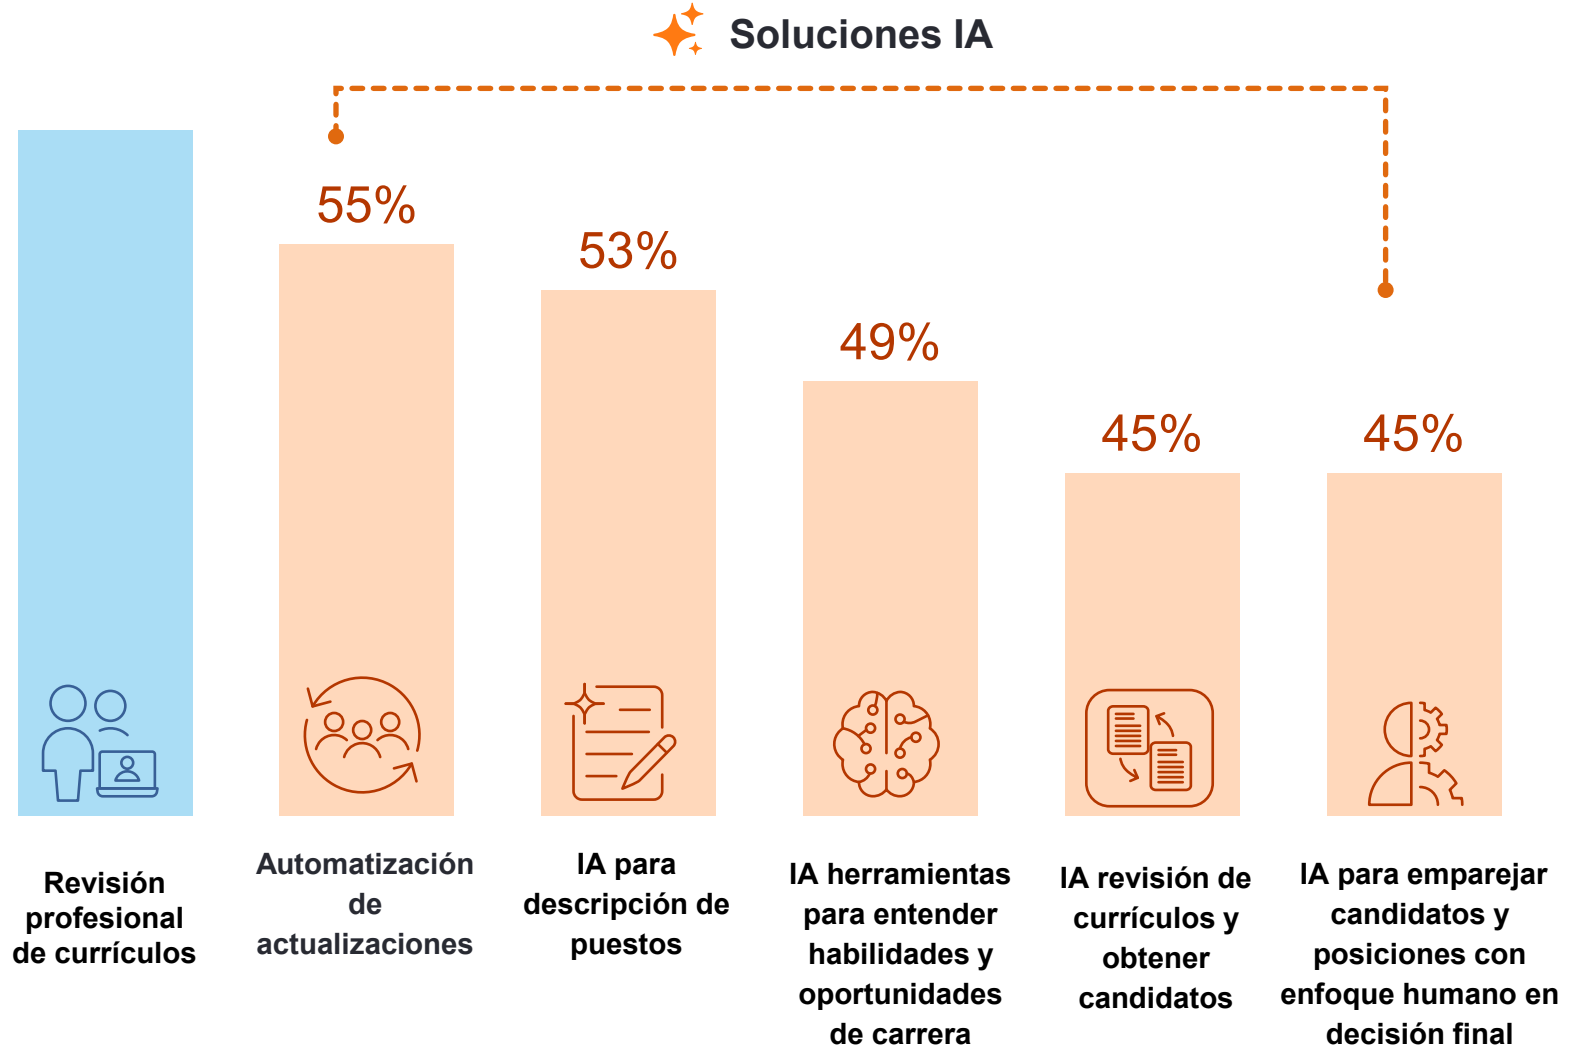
Soluciones IA

55%

53%

49%

45%

45%

Revisión profesional de currículos

Automatización de actualizaciones

IA para descripción de puestos

IA herramientas para entender habilidades y oportunidades de carrera

IA revisión de currículos y obtener candidatos

IA para emparejar candidatos y posiciones con enfoque humano en decisión final